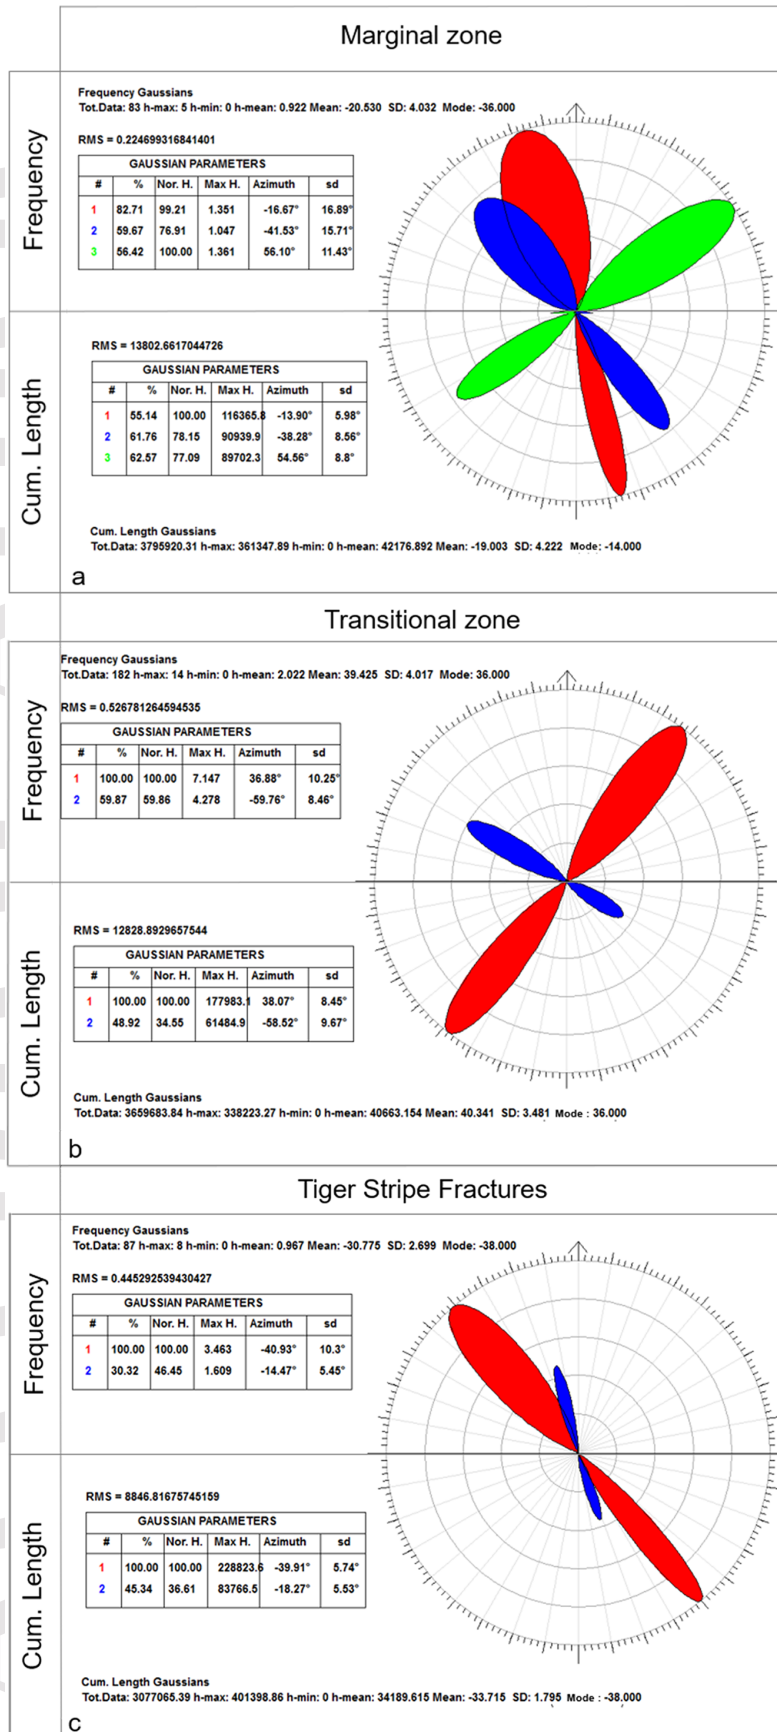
Marginal zone

Frequency

Frequency Gaussians
Tot.Data: 83 h-max: 5 h-min: 0 h-mean: 0.922 Mean: -20.530 SD: 4.032 Mode: -36.000

RMS = 0.224699316841401

GAUSSIAN PARAMETERS

| # | % | Nor. H. | Max H. | Azimuth | sd |
|---|---|---|---|---|---|
| 1 | 82.71 | 99.21 | 1.351 | -16.67° | 16.89° |
| 2 | 59.67 | 76.91 | 1.047 | -41.53° | 15.71° |
| 3 | 56.42 | 100.00 | 1.361 | 56.10° | 11.43° |

Cum. Length

RMS = 13802.6617044726

GAUSSIAN PARAMETERS

| # | % | Nor. H. | Max H. | Azimuth | sd |
|---|---|---|---|---|---|
| 1 | 55.14 | 100.00 | 116365.8 | -13.90° | 5.98° |
| 2 | 61.76 | 78.15 | 90939.9 | -38.28° | 8.56° |
| 3 | 62.57 | 77.09 | 89702.3 | 54.56° | 8.8° |

Cum. Length Gaussians
Tot.Data: 3795920.31 h-max: 361347.89 h-min: 0 h-mean: 42176.892 Mean: -19.003 SD: 4.222 Mode: -14.000

a

Transitional zone

Frequency

Frequency Gaussians
Tot.Data: 182 h-max: 14 h-min: 0 h-mean: 2.022 Mean: 39.425 SD: 4.017 Mode: 36.000

RMS = 0.526781264594535

GAUSSIAN PARAMETERS

| # | % | Nor. H. | Max H. | Azimuth | sd |
|---|---|---|---|---|---|
| 1 | 100.00 | 100.00 | 7.147 | 36.88° | 10.25° |
| 2 | 59.87 | 59.86 | 4.278 | -59.76° | 8.46° |

Cum. Length

RMS = 12828.8929657544

GAUSSIAN PARAMETERS

| # | % | Nor. H. | Max H. | Azimuth | sd |
|---|---|---|---|---|---|
| 1 | 100.00 | 100.00 | 177983.1 | 38.07° | 8.45° |
| 2 | 48.92 | 34.55 | 61484.9 | -58.52° | 9.67° |

Cum. Length Gaussians
Tot.Data: 3659683.84 h-max: 338223.27 h-min: 0 h-mean: 40663.154 Mean: 40.341 SD: 3.481 Mode : 36.000

b

Tiger Stripe Fractures

Frequency

Frequency Gaussians
Tot.Data: 87 h-max: 8 h-min: 0 h-mean: 0.967 Mean: -30.775 SD: 2.699 Mode: -38.000

RMS = 0.445292539430427

GAUSSIAN PARAMETERS

| # | % | Nor. H. | Max H. | Azimuth | sd |
|---|---|---|---|---|---|
| 1 | 100.00 | 100.00 | 3.463 | -40.93° | 10.3° |
| 2 | 30.32 | 46.45 | 1.609 | -14.47° | 5.45° |

Cum. Length

RMS = 8846.81675745159

GAUSSIAN PARAMETERS

| # | % | Nor. H. | Max H. | Azimuth | sd |
|---|---|---|---|---|---|
| 1 | 100.00 | 100.00 | 228823.6 | -39.91° | 5.74° |
| 2 | 45.34 | 36.61 | 83766.5 | -18.27° | 5.53° |

Cum. Length Gaussians
Tot.Data: 3077065.39 h-max: 401398.86 h-min: 0 h-mean: 34189.615 Mean: -33.715 SD: 1.795 Mode : -38.000

c